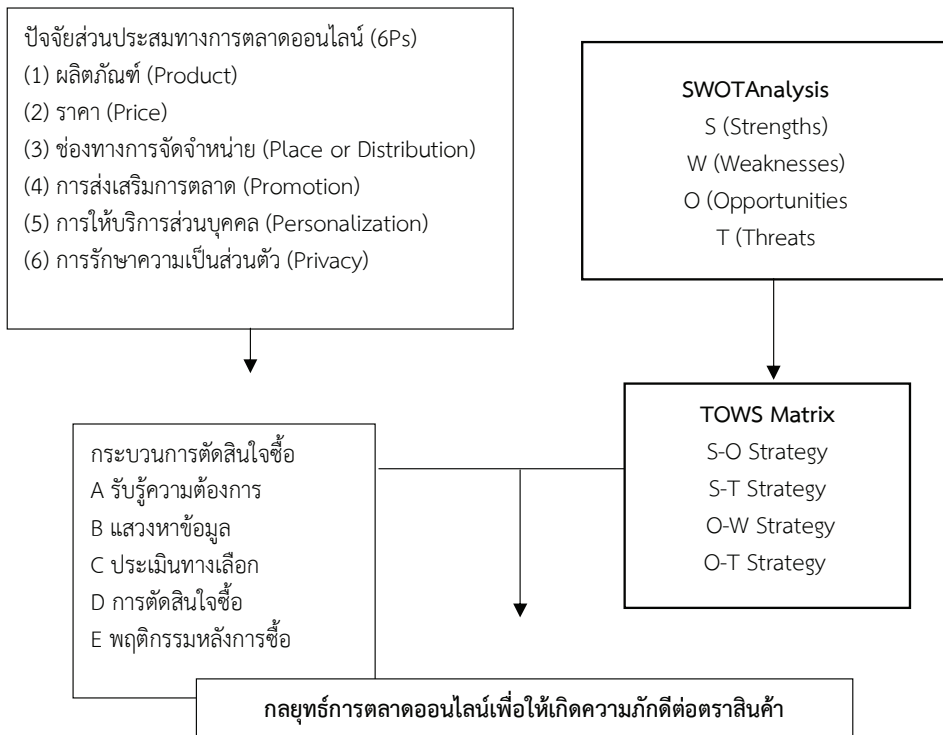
ปัจจัยส่วนประสมทางการตลาดออนไลน์ (6Ps)
(1) ผลิตภัณฑ์ (Product)
(2) ราคา (Price)
(3) ช่องทางการจัดจำหน่าย (Place or Distribution)
(4) การส่งเสริมการตลาด (Promotion)
(5) การให้บริการส่วนบุคคล (Personalization)
(6) การรักษาความเป็นส่วนตัว (Privacy)

SWOTAnalysis
S (Strengths)
W (Weaknesses)
O (Opportunities
T (Threats

TOWS Matrix
S-O Strategy
S-T Strategy
O-W Strategy
O-T Strategy

กระบวนการตัดสินใจซื้อ
A รับรู้ความต้องการ
B แสวงหาข้อมูล
C ประเมินทางเลือก
D การตัดสินใจซื้อ
E พฤติกรรมหลังการซื้อ

กลยุทธ์การตลาดออนไลน์เพื่อให้เกิดความภักดีต่อตราสินค้า